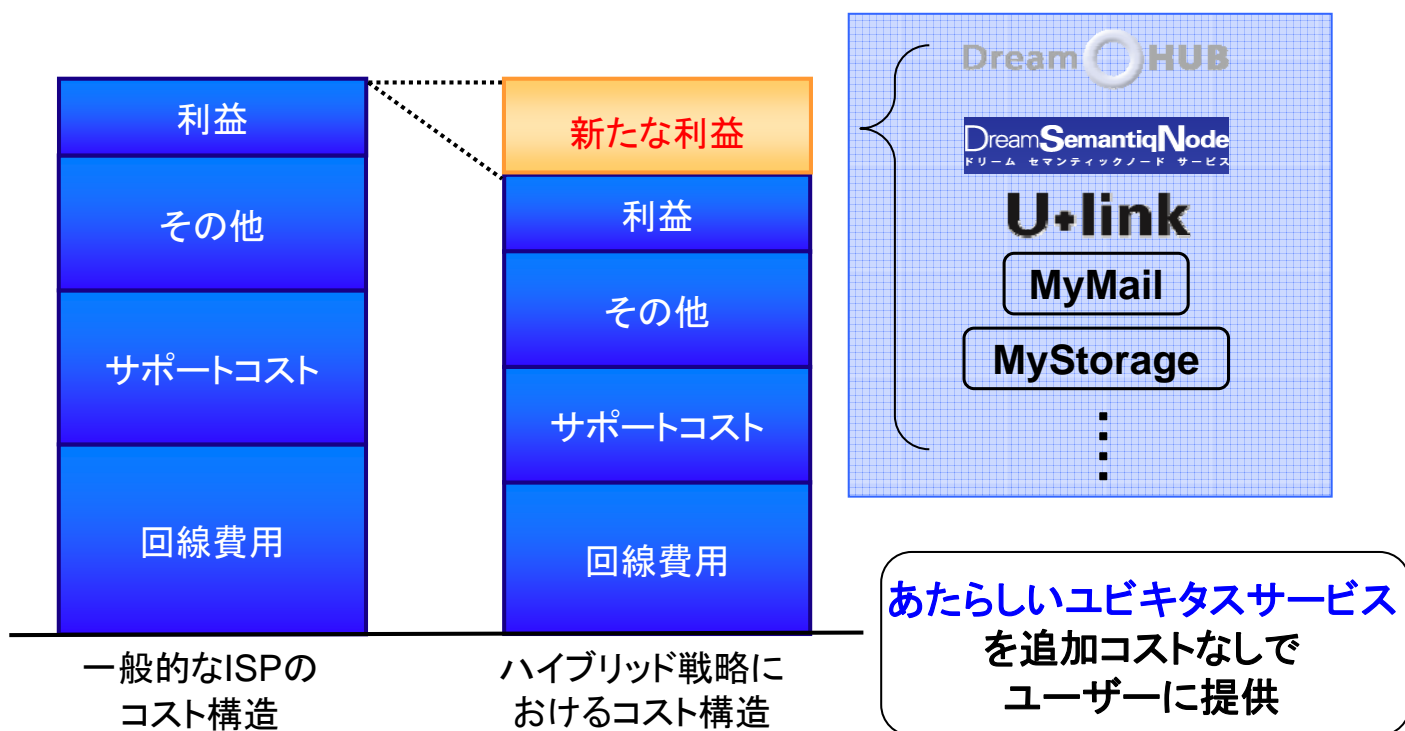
利益

その他

サポートコスト

回線費用

一般的なISPの
コスト構造

新たな利益

利益

その他

サポートコスト

回線費用

ハイブリッド戦略に
おけるコスト構造

Dream HUB

DreamSemantiqNode
ドリーム セマンティックノード サービス

U+link

MyMail

MyStorage

あたらしいユビキタスサービス
を追加コストなしで
ユーザーに提供